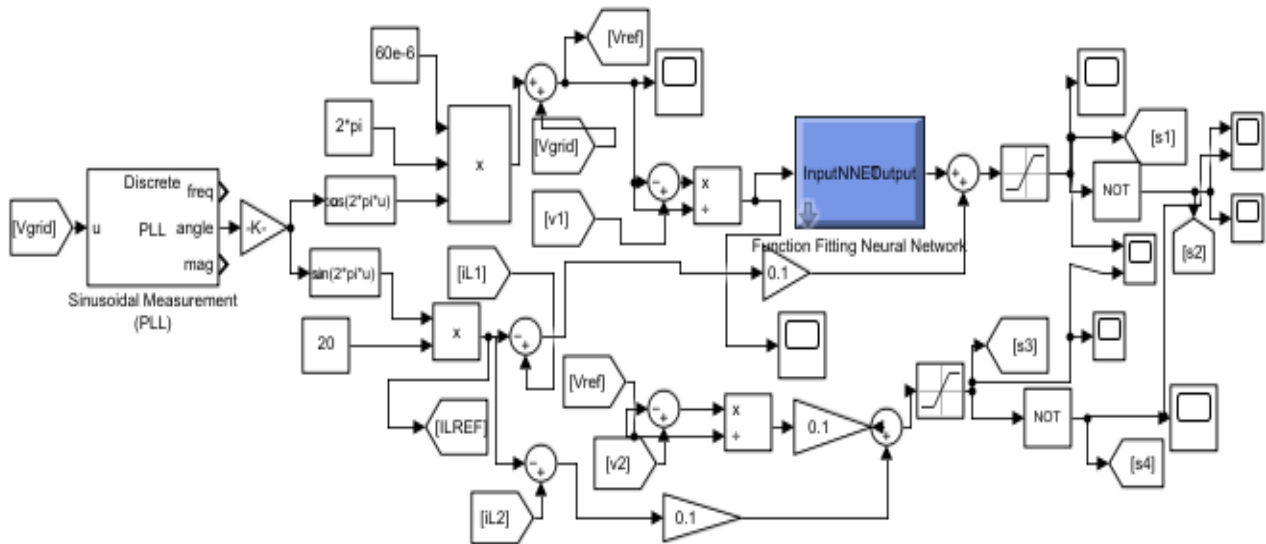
60e-6

[Vref]

2*pi

x

[Vgrid]

Discrete freq

[Vgrid] u PLL angle -K-

mag

Sinusoidal Measurement (PLL)

cos(2*pi*u)

sin(2*pi*u)

[v1]

x

÷

InputNNETOutput

Function Fitting Neural Network

[s1]

NOT

[s2]

[iL1]

0.1

20

x

[s3]

[Vref]

x

÷

0.1

NOT

[ILREF]

[v2]

[s4]

[iL2]

0.1